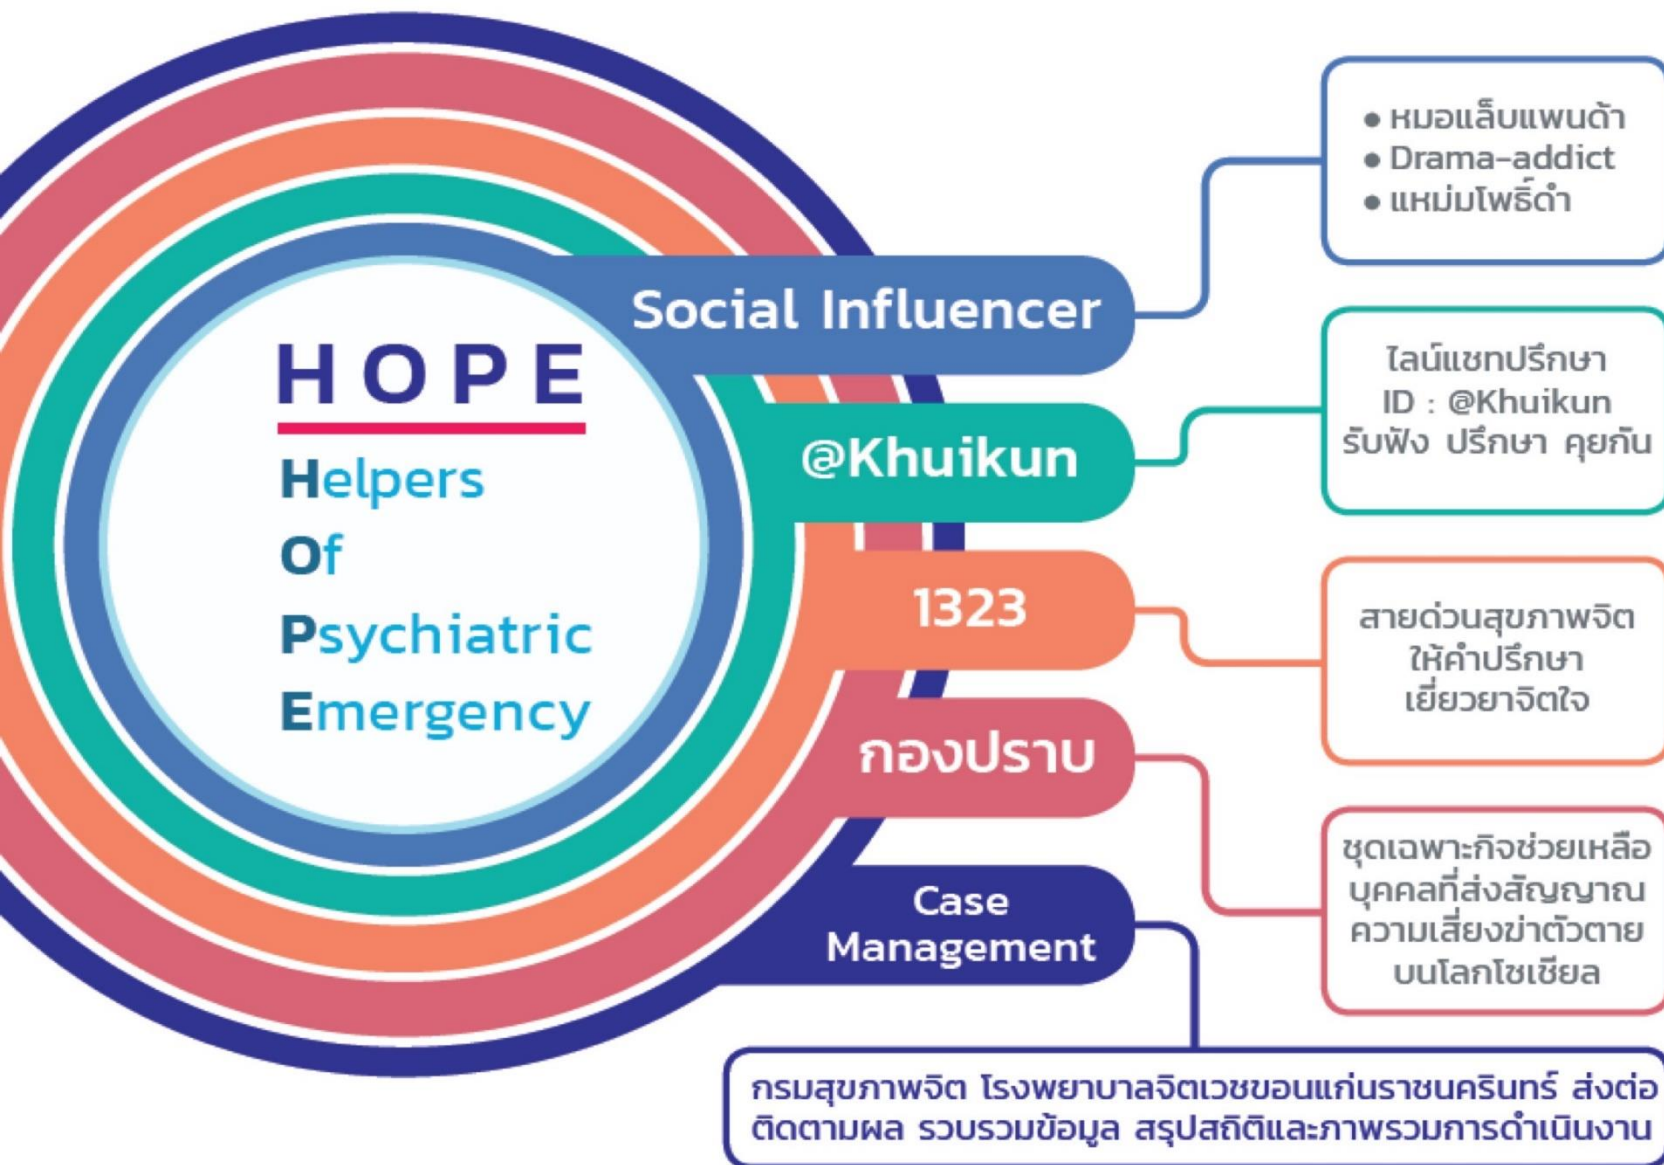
HOPE
Helpers
Of
Psychiatric
Emergency

Social Influencer

• หมอแล็บแพนด้า
• Drama-addict
• แหม่มโพธิ์ดำ

@Khuikun

ไลน์แชทปรึกษา
ID : @Khuikun
รับฟัง ปรึกษา คุยกัน

1323

สายด่วนสุขภาพจิต
ให้คำปรึกษา
เยี่ยวยาจิตใจ

กองปราบ

ชุดเฉพาะกิจช่วยเหลือ
บุคคลที่ส่งสัญญาณ
ความเสี่ยงฆ่าตัวตาย
บนโลกโซเชียล

Case Management

กรมสุขภาพจิต โรงพยาบาลจิตเวชขอนแก่นราชนครินทร์ ส่งต่อ
ติดตามผล รวบรวมข้อมูล สรุปสถิติและภาพรวมการดำเนินงาน